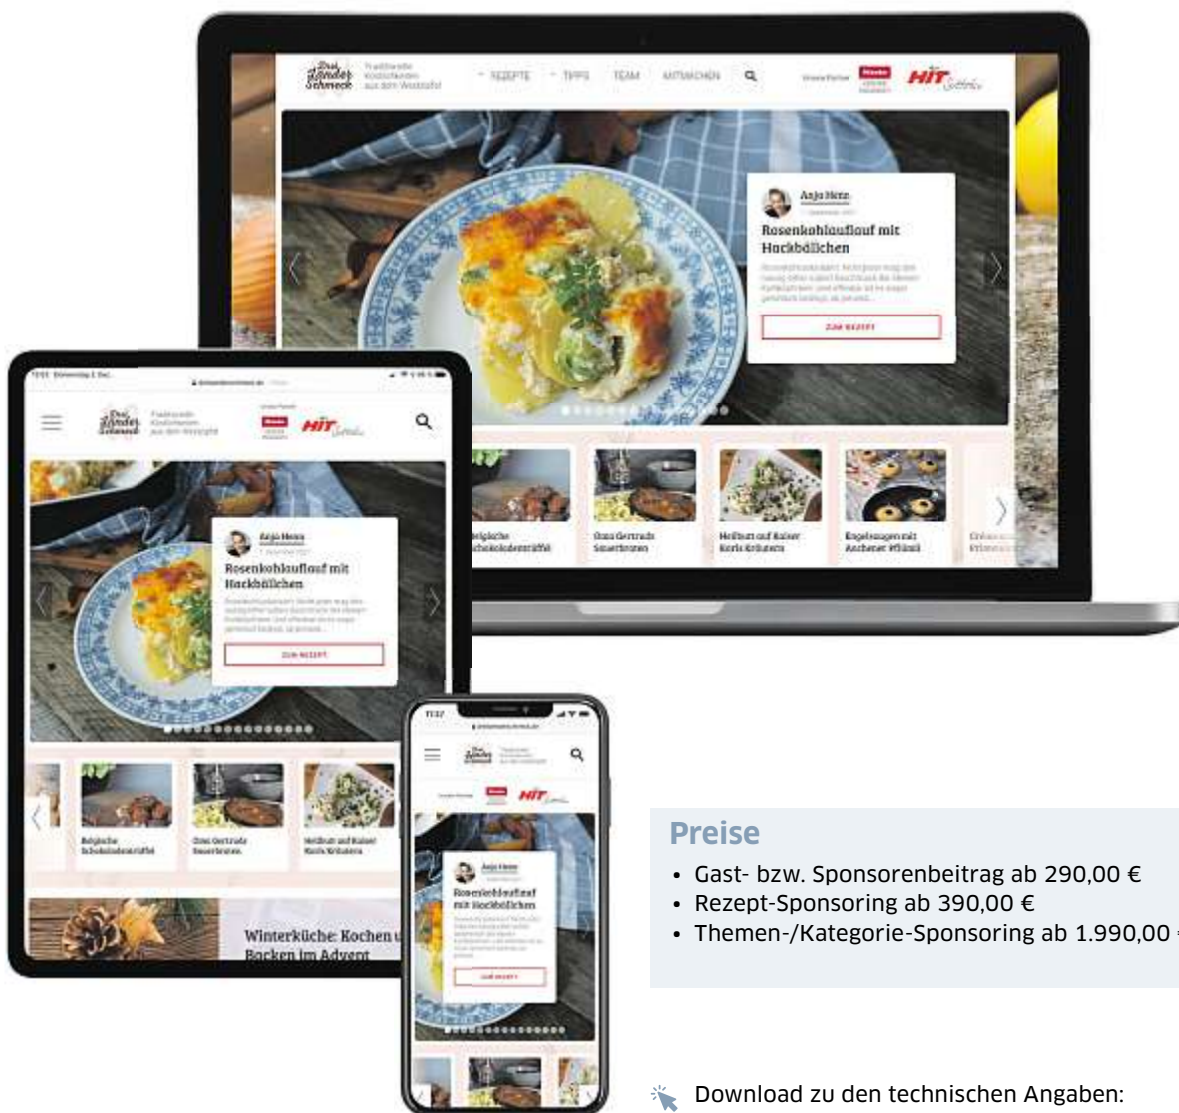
Drei Länder Schmeck

Traditionelle Köstlichkeiten aus dem Westzipfel

REZEPTE TIPPS TEAM MITMACHEN

HIT

Anja Henn

Rosenkohlauflauf mit Hackbällchen

ZUM REZEPT

Belgische Schokoladentrüffel

Oma Gertruds Sauerbraten

Heilbutt auf Kaiser Karls Kräutern

Engelsaugen mit Aachener Printen

Winterküche: Kochen u Backen im Advent

Preise

• Gast- bzw. Sponsorenbeitrag ab 290,00 €
• Rezept-Sponsoring ab 390,00 €
• Themen-/Kategorie-Sponsoring ab 1.990,00

Download zu den technischen Angaben: